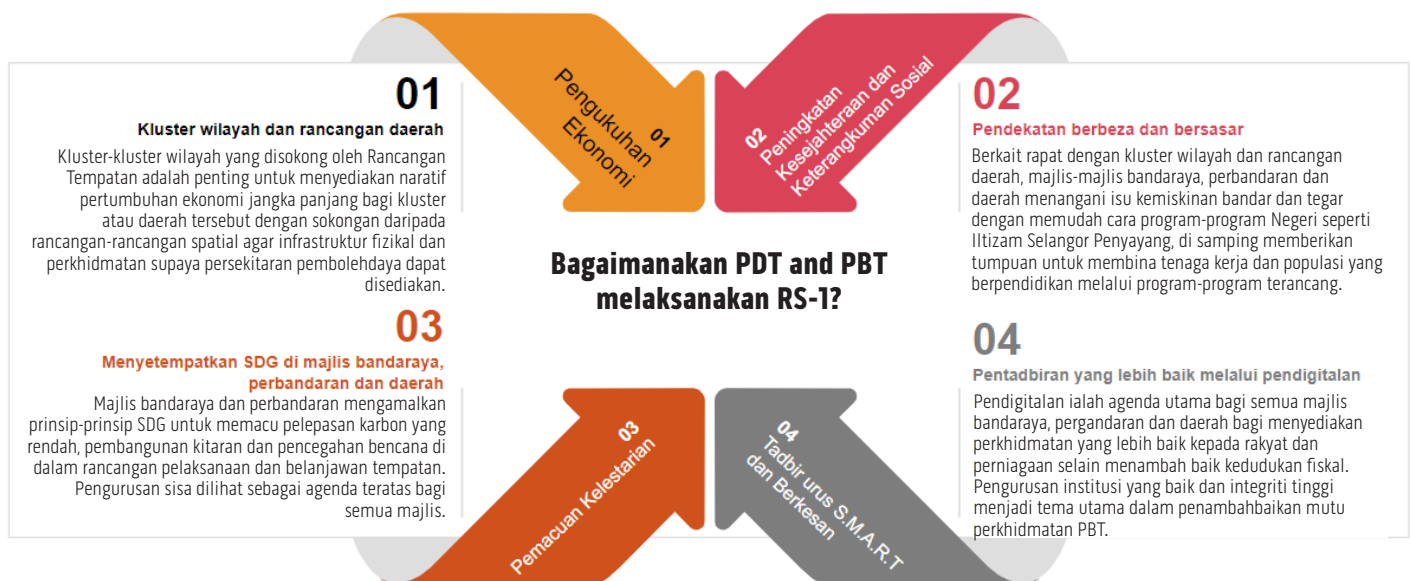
01

Kluster wilayah dan rancangan daerah

Kluster-kluster wilayah yang disokong oleh Rancangan Tempatan adalah penting untuk menyediakan naratif pertumbuhan ekonomi jangka panjang bagi kluster atau daerah tersebut dengan sokongan daripada rancangan-rancangan spatial agar infrastruktur fizikal dan perkhidmatan supaya persekitaran pembolehdaya dapat disediakan.

01 Pengukuhan Ekonomi

02 Peningkatan Kesejahteraan dan Keterangkuman Sosial

02

Pendekatan berbeza dan bersasar

Berkait rapat dengan kluster wilayah dan rancangan daerah, majlis-majlis bandaraya, perbandaran dan daerah menangani isu kemiskinan bandar dan tegar dengan memudah cara program-program Negeri seperti Iltizam Selangor Penyayang, di samping memberikan tumpuan untuk membina tenaga kerja dan populasi yang berpendidikan melalui program-program terancang.

Bagaimanakan PDT and PBT melaksanakan RS-1?

03

Menyetempatkan SDG di majlis bandaraya, perbandaran dan daerah

Majlis bandaraya dan perbandaran mengamalkan prinsip-prinsip SDG untuk memacu pelepasan karbon yang rendah, pembangunan kitaran dan pencegahan bencana di dalam rancangan pelaksanaan dan belanjawan tempatan. Pengurusan sisa dilihat sebagai agenda teratas bagi semua majlis.

03 Pemacuan Kelestarian

04 Tadbir urus S.M.A.R.T dan Berkesan

04

Pentadbiran yang lebih baik melalui pendigitalan

Pendigitalan ialah agenda utama bagi semua majlis bandaraya, pergandaran dan daerah bagi menyediakan perkhidmatan yang lebih baik kepada rakyat dan perniagaan selain menambah baik kedudukan fiskal. Pengurusan institusi yang baik dan integriti tinggi menjadi tema utama dalam penambahbaikan mutu perkhidmatan PBT.